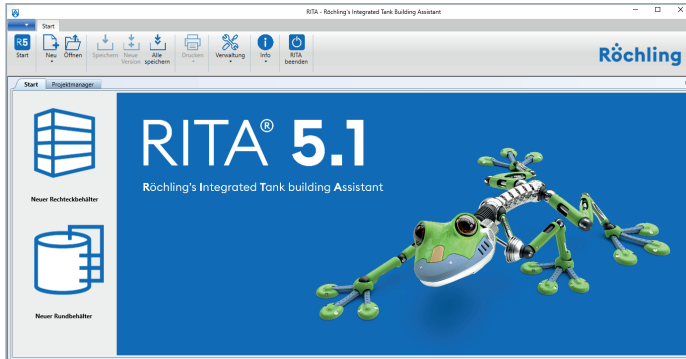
RITA - Röchling's Integrated Tank Building Assistant

Start

R5
Start

Neu

Öffnen

Speichern

Neue Version

Alle speichern

Drucken

Verwaltung

Info

RITA beenden

Röchling

Start

Projektmanager

Neuer Rechteckbehälter

Neuer Rundbehälter

RITA® 5.1

Röchling's Integrated Tank building Assistant